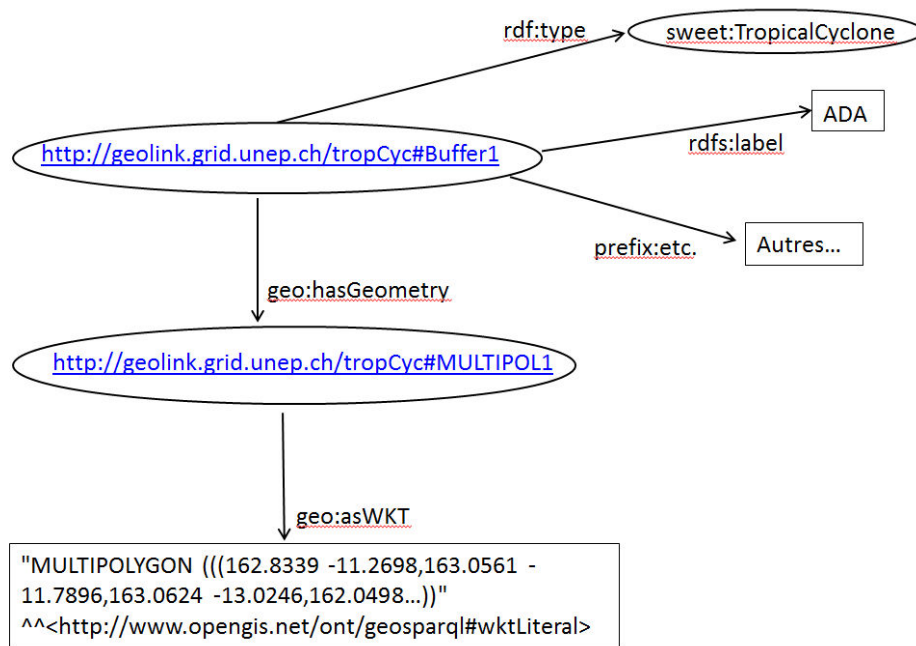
rdf:type

sweet:TropicalCyclone

ADA

rdfs:label

http://geolink.grid.unep.ch/tropCyc#Buffer1

prefix:etc.

Autres...

geo:hasGeometry

http://geolink.grid.unep.ch/tropCyc#MULTIPOL1

geo:asWKT

"MULTIPOLYGON (((162.8339 -11.2698,163.0561 -11.7896,163.0624 -13.0246,162.0498...))" ^^<http://www.opengis.net/ont/geosparql#wktLiteral>